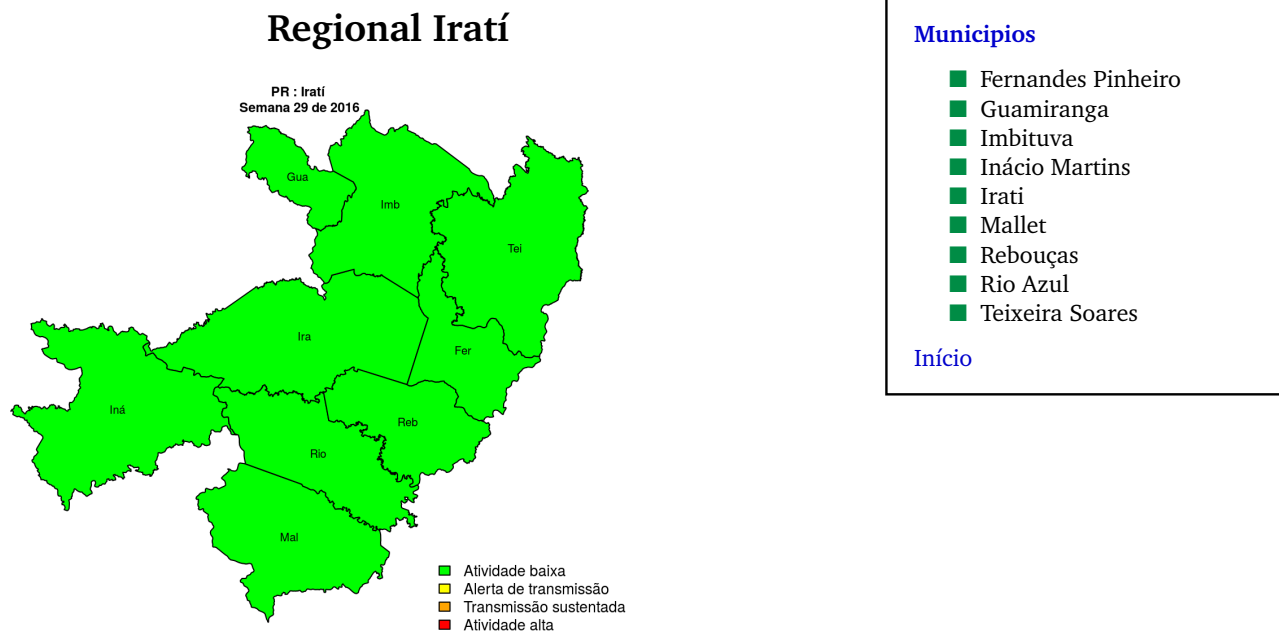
Regional Iratí

PR : Iratí
Semana 29 de 2016

Gua
Imb
Tei
Ira
Fer
Iná
Reb
Rio
Mal

Atividade baixa
Alerta de transmissão
Transmissão sustentada
Atividade alta

Municipios

Fernandes Pinheiro
Guamiranga
Imbituva
Inácio Martins
Irati
Mallet
Rebouças
Rio Azul
Teixeira Soares

Início